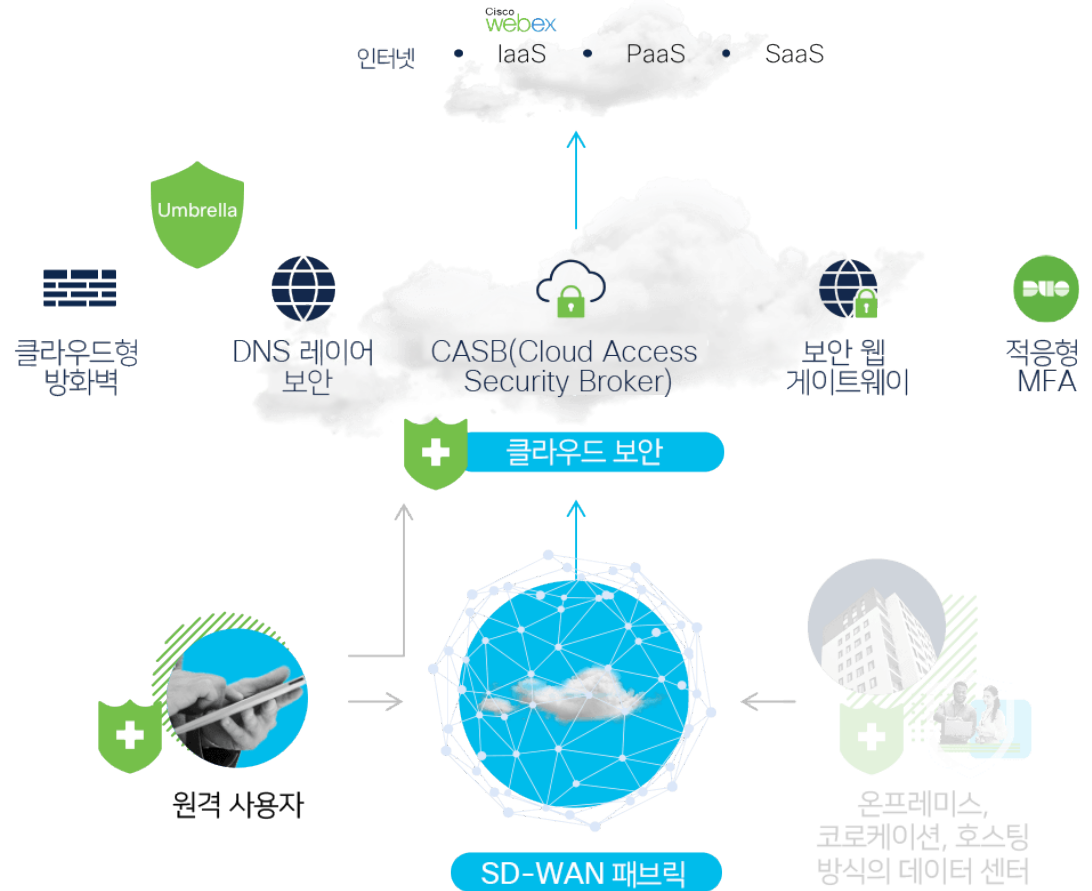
Cisco webex

인터넷 • IaaS • PaaS • SaaS

Umbrella

클라우드형 방화벽

DNS 레이어 보안

CASB(Cloud Access Security Broker)

보안 웹 게이트웨이

DUO

적응형 MFA

클라우드 보안

원격 사용자

SD-WAN 패브릭

온프레미스, 코로케이션, 호스팅 방식의 데이터 센터